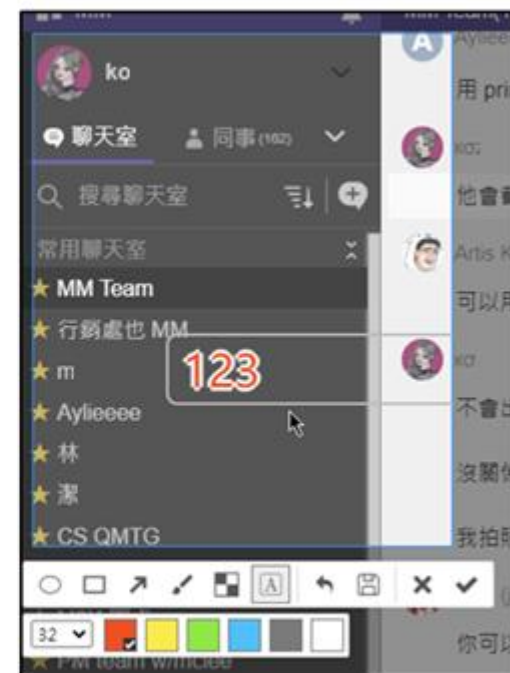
ko

聊天室

同事(162)

搜尋聊天室

常用聊天室

MM Team

行銷處也 MM

m

Aylieeee

林

潔

CS QMTG

PM team w/mclee

123

32

A

Aylieee

用 pri

ko:

他會

Artis K

可以用

ko:

不會出

沒關係

我拍照

你可以